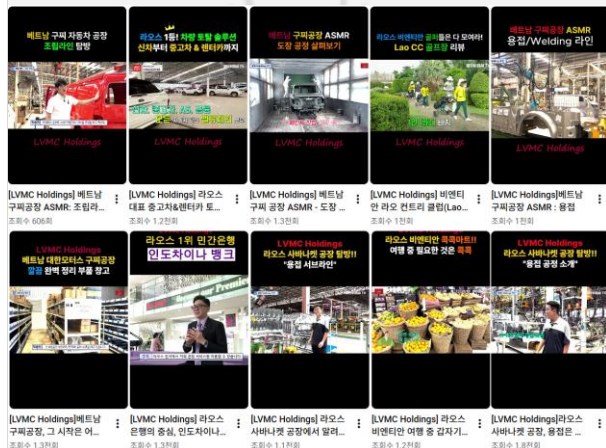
베트남 구찌 자동차 공장 조립라인 탐방

LVMC Holdings

[LVMC Holdings] 베트남 구찌공장 ASMR: 조립라...

조회수 606회

라오스 1등! 자동 토탈 솔루션 신차부터 중고차 & 렌터카까지

LVMC Holdings

[LVMC Holdings] 라오스 대표 중고차&렌터카 토...

조회수 1.2천회

베트남 구찌공장 ASMR 도장 공정 살펴보기

LVMC Holdings

[LVMC Holdings] 베트남 구찌 공장 ASMR - 도장 ...

조회수 1.3천회

라오스 비엔티안 골퍼들은 다 모여라! Lao CC 골프장 리뷰

LVMC Holdings

[LVMC Holdings] 비엔티안 라오 컨트리 클럽(Lao...

조회수 1천회

베트남 구찌공장 ASMR 용접/Welding 라인

LVMC Holdings

[LVMC Holdings]베트남 구찌공장 ASMR : 용접

조회수 1천회

LVMC Holdings 베트남 대한모터스 구찌공장 깔끔 완벽 정리 부품 창고

[LVMC Holdings]베트남 구찌공장, 그 시작은 어...

조회수 1.3천회

라오스 1위 민간은행 인도차이나 뱅크

[LVMC Holdings] 라오스 은행의 중심, 인도차이나...

조회수 1.3천회

LVMC Holdings 라오스 사바나켓 공장 탐방!! "용접 서브라인"

[LVMC Holdings] 라오스 사바나켓 공장에서 알려...

조회수 1.1천회

라오스 비엔티안 쪽쪽마트!! 여행 중 들르면 좋은 쪽쪽

[LVMC Holdings] 라오스 비엔티안 여행 중 갑자기...

조회수 1.2천회

LVMC Holdings 라오스 사바나켓 공장 탐방!! "용접 공장 소개"

[LVMC Holdings]라오스 사바나켓 공장, 용접은 ...

조회수 1.8천회